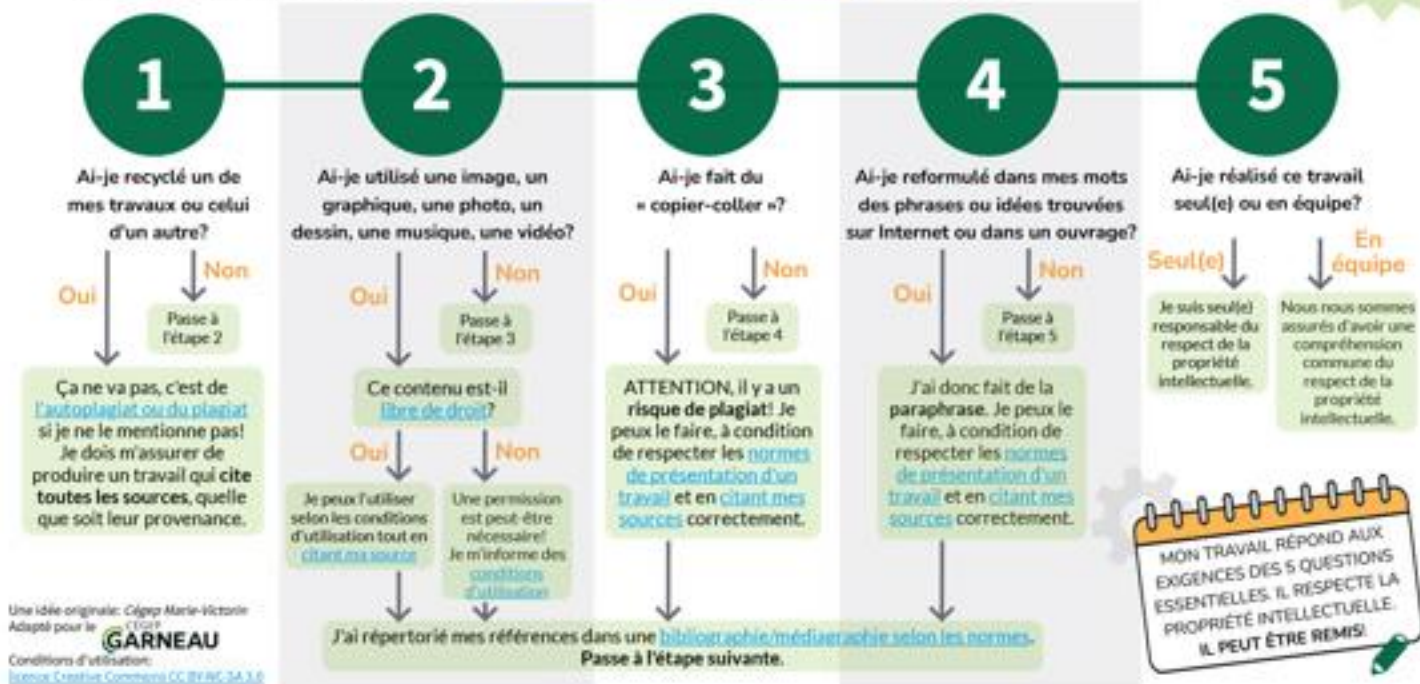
1

Ai-je recyclé un de mes travaux ou celui d'un autre?

Oui

Non

Passe à l'étape 2

Ça ne va pas, c'est de l'autoplagiat ou du plagiat si je ne le mentionne pas! Je dois m'assurer de produire un travail qui cite toutes les sources, quelle que soit leur provenance.

2

Ai-je utilisé une image, un graphique, une photo, un dessin, une musique, une vidéo?

Oui

Non

Passe à l'étape 3

Ce contenu est-il libre de droit?

Oui

Non

Je peux l'utiliser selon les conditions d'utilisation tout en citant ma source

Une permission est peut-être nécessaire! Je m'informe des conditions d'utilisation

3

Ai-je fait du « copier-coller »?

Oui

Non

Passe à l'étape 4

ATTENTION, il y a un risque de plagiat! Je peux le faire, à condition de respecter les normes de présentation d'un travail et en citant mes sources correctement.

4

Ai-je reformulé dans mes mots des phrases ou idées trouvées sur Internet ou dans un ouvrage?

Oui

Non

Passe à l'étape 5

J'ai donc fait de la paraphrase. Je peux le faire, à condition de respecter les normes de présentation d'un travail et en citant mes sources correctement.

5

Ai-je réalisé ce travail seul(e) ou en équipe?

Seul(e)

En équipe

Je suis seul(e) responsable du respect de la propriété intellectuelle.

Nous nous sommes assurés d'avoir une compréhension commune du respect de la propriété intellectuelle.

MON TRAVAIL RÉPOND AUX EXIGENCES DES 5 QUESTIONS ESSENTIELLES. IL RESPECTE LA PROPRIÉTÉ INTELLECTUELLE. IL PEUT ÊTRE REMIS!

J'ai répertorié mes références dans une bibliographie/médiagraphie selon les normes. Passe à l'étape suivante.

Une idée originale: Cégep Marie-Victorin
Adapté pour le CÉGEP GARNEAU
Conditions d'utilisation:
licence Creative Commons CC BY-NC-SA 3.0